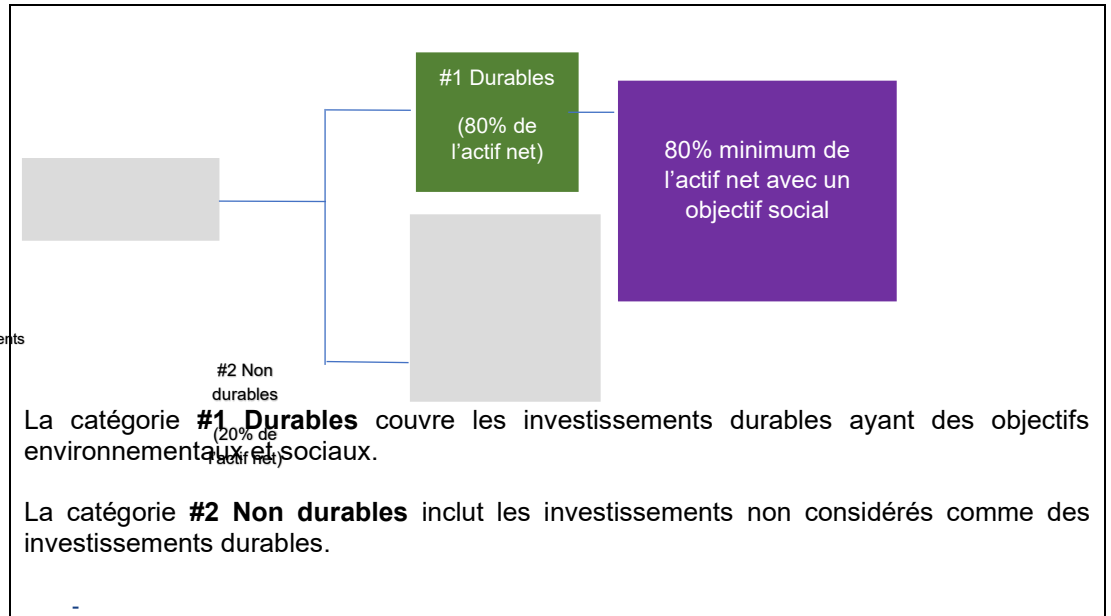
#1 Durables

(80% de l'actif net)

80% minimum de l'actif net avec un objectif social

ents

#2 Non durables

(20% de l'actif net)

La catégorie **#1 Durables** couvre les investissements durables ayant des objectifs environnementaux et sociaux.

La catégorie **#2 Non durables** inclut les investissements non considérés comme des investissements durables.

-